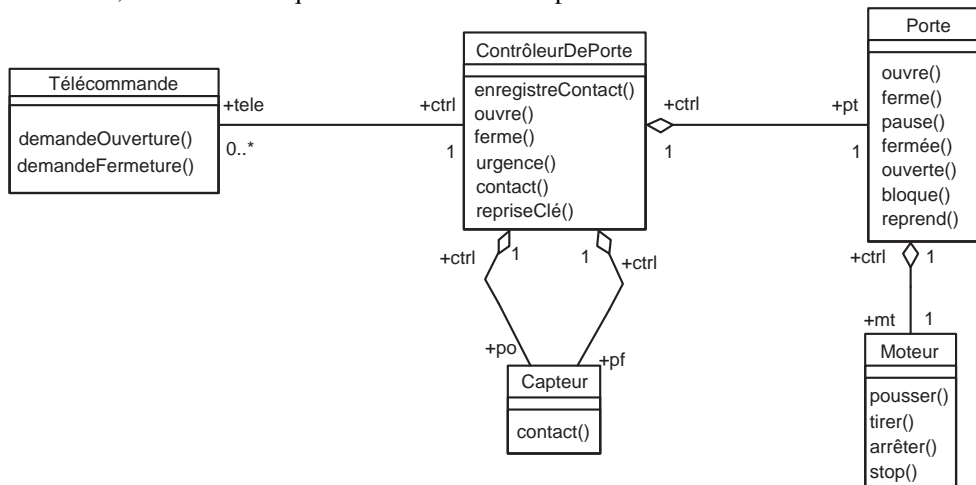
Télécommande

demandeOuverture()
demandeFermeture()

+tele
0..*

+ctrl
1

ContrôleurDePorte

enregistreContact()
ouvre()
ferme()
urgence()
contact()
repriseClé()

+ctrl
1

+pt
1

Porte

ouvre()
ferme()
pause()
fermée()
ouverte()
bloque()
reprend()

+ctrl
1
1
+ctrl

+po
+pf

Capteur

contact()

+ctrl
1

+mt
1

Moteur

pousser()
tirer()
arrêter()
stop()